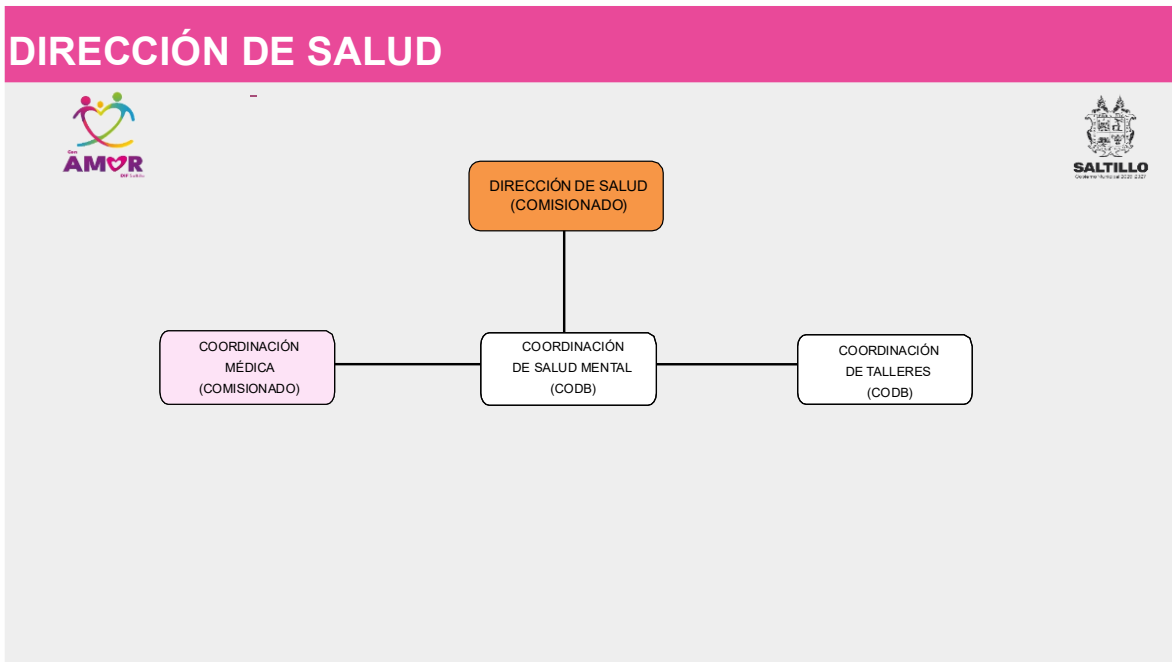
DIRECCIÓN DE SALUD

Con AMOR DIF Saltillo

SALTILLO
Gobierno Municipal 2022-2024

DIRECCIÓN DE SALUD
(COMISIONADO)

COORDINACIÓN
MÉDICA
(COMISIONADO)

COORDINACIÓN
DE SALUD MENTAL
(CODB)

COORDINACIÓN
DE TALLERES
(CODB)